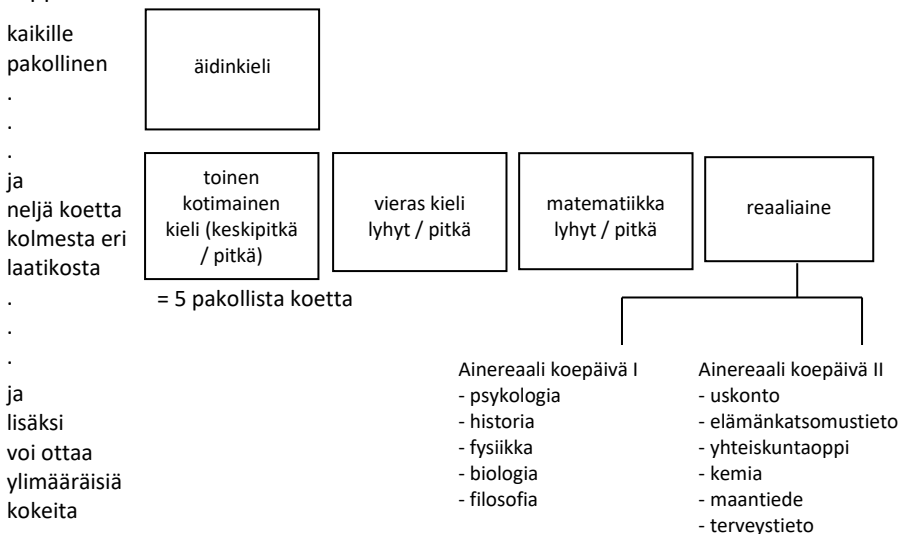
kaikille pakollinen
.
.
.
ja neljä koetta kolmesta eri laatikosta
.
.
.
ja lisäksi voi ottaa ylimääräisiä kokeita

äidinkieli

toinen kotimainen kieli (keskipitkä / pitkä)

vieras kieli lyhyt / pitkä

matematiikka lyhyt / pitkä

reaaliaine

= 5 pakollista koetta

Ainereaali koepäivä I
- psykologia
- historia
- fysiikka
- biologia
- filosofia

Ainereaali koepäivä II
- uskonto
- elämänkatsomustieto
- yhteiskuntaoppi
- kemia
- maantiede
- terveystieto